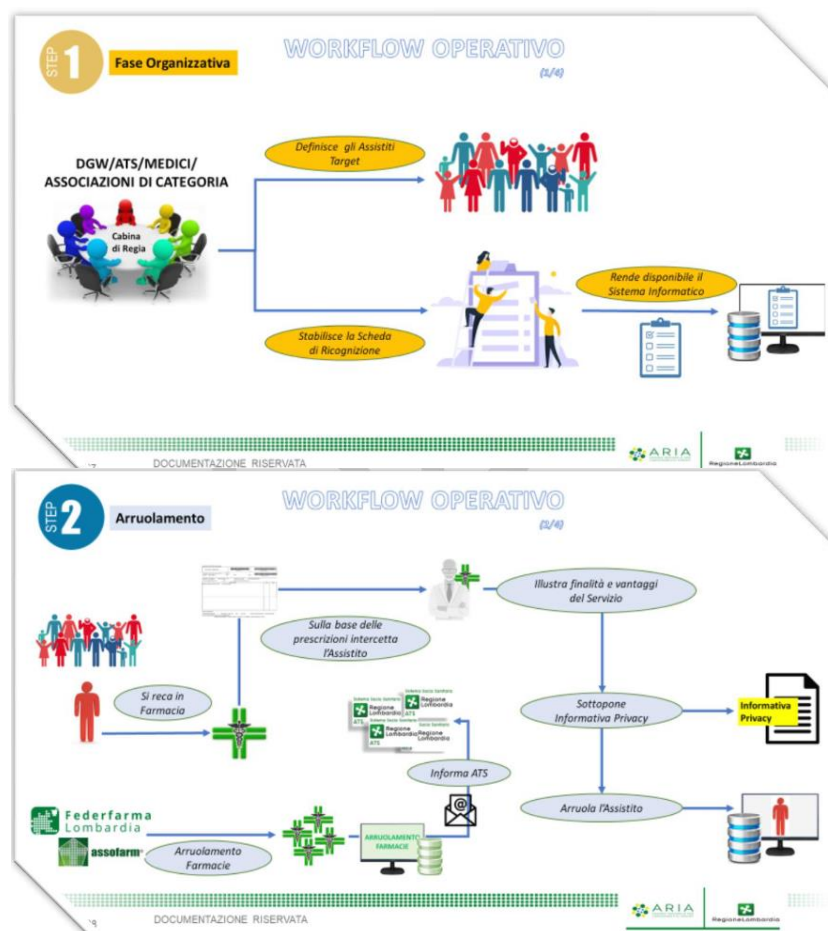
STEP 1 Fase Organizzativa

WORKFLOW OPERATIVO
(1/4)

DGW/ATS/MEDICI/ ASSOCIAZIONI DI CATEGORIA

Cabina di Regia

Definisce gli Assistiti Target

Stabilisce la Scheda di Ricognizione

Rende disponibile il Sistema Informatico

DOCUMENTAZIONE RISERVATA

ARIA

Regione Lombardia

STEP 2 Arruolamento

WORKFLOW OPERATIVO
(2/4)

Sulla base delle prescrizioni intercetta l'Assistito

Illustra finalità e vantaggi del Servizio

Si reca in Farmacia

Sottopone Informativa Privacy

Informativa Privacy

Regione Lombardia

ATS

Informa ATS

Arruola l'Assistito

Federfarma Lombardia

assofarm

Arruolamento Farmacie

ARRUOLAMENTO FARMACIE

DOCUMENTAZIONE RISERVATA

ARIA

Regione Lombardia